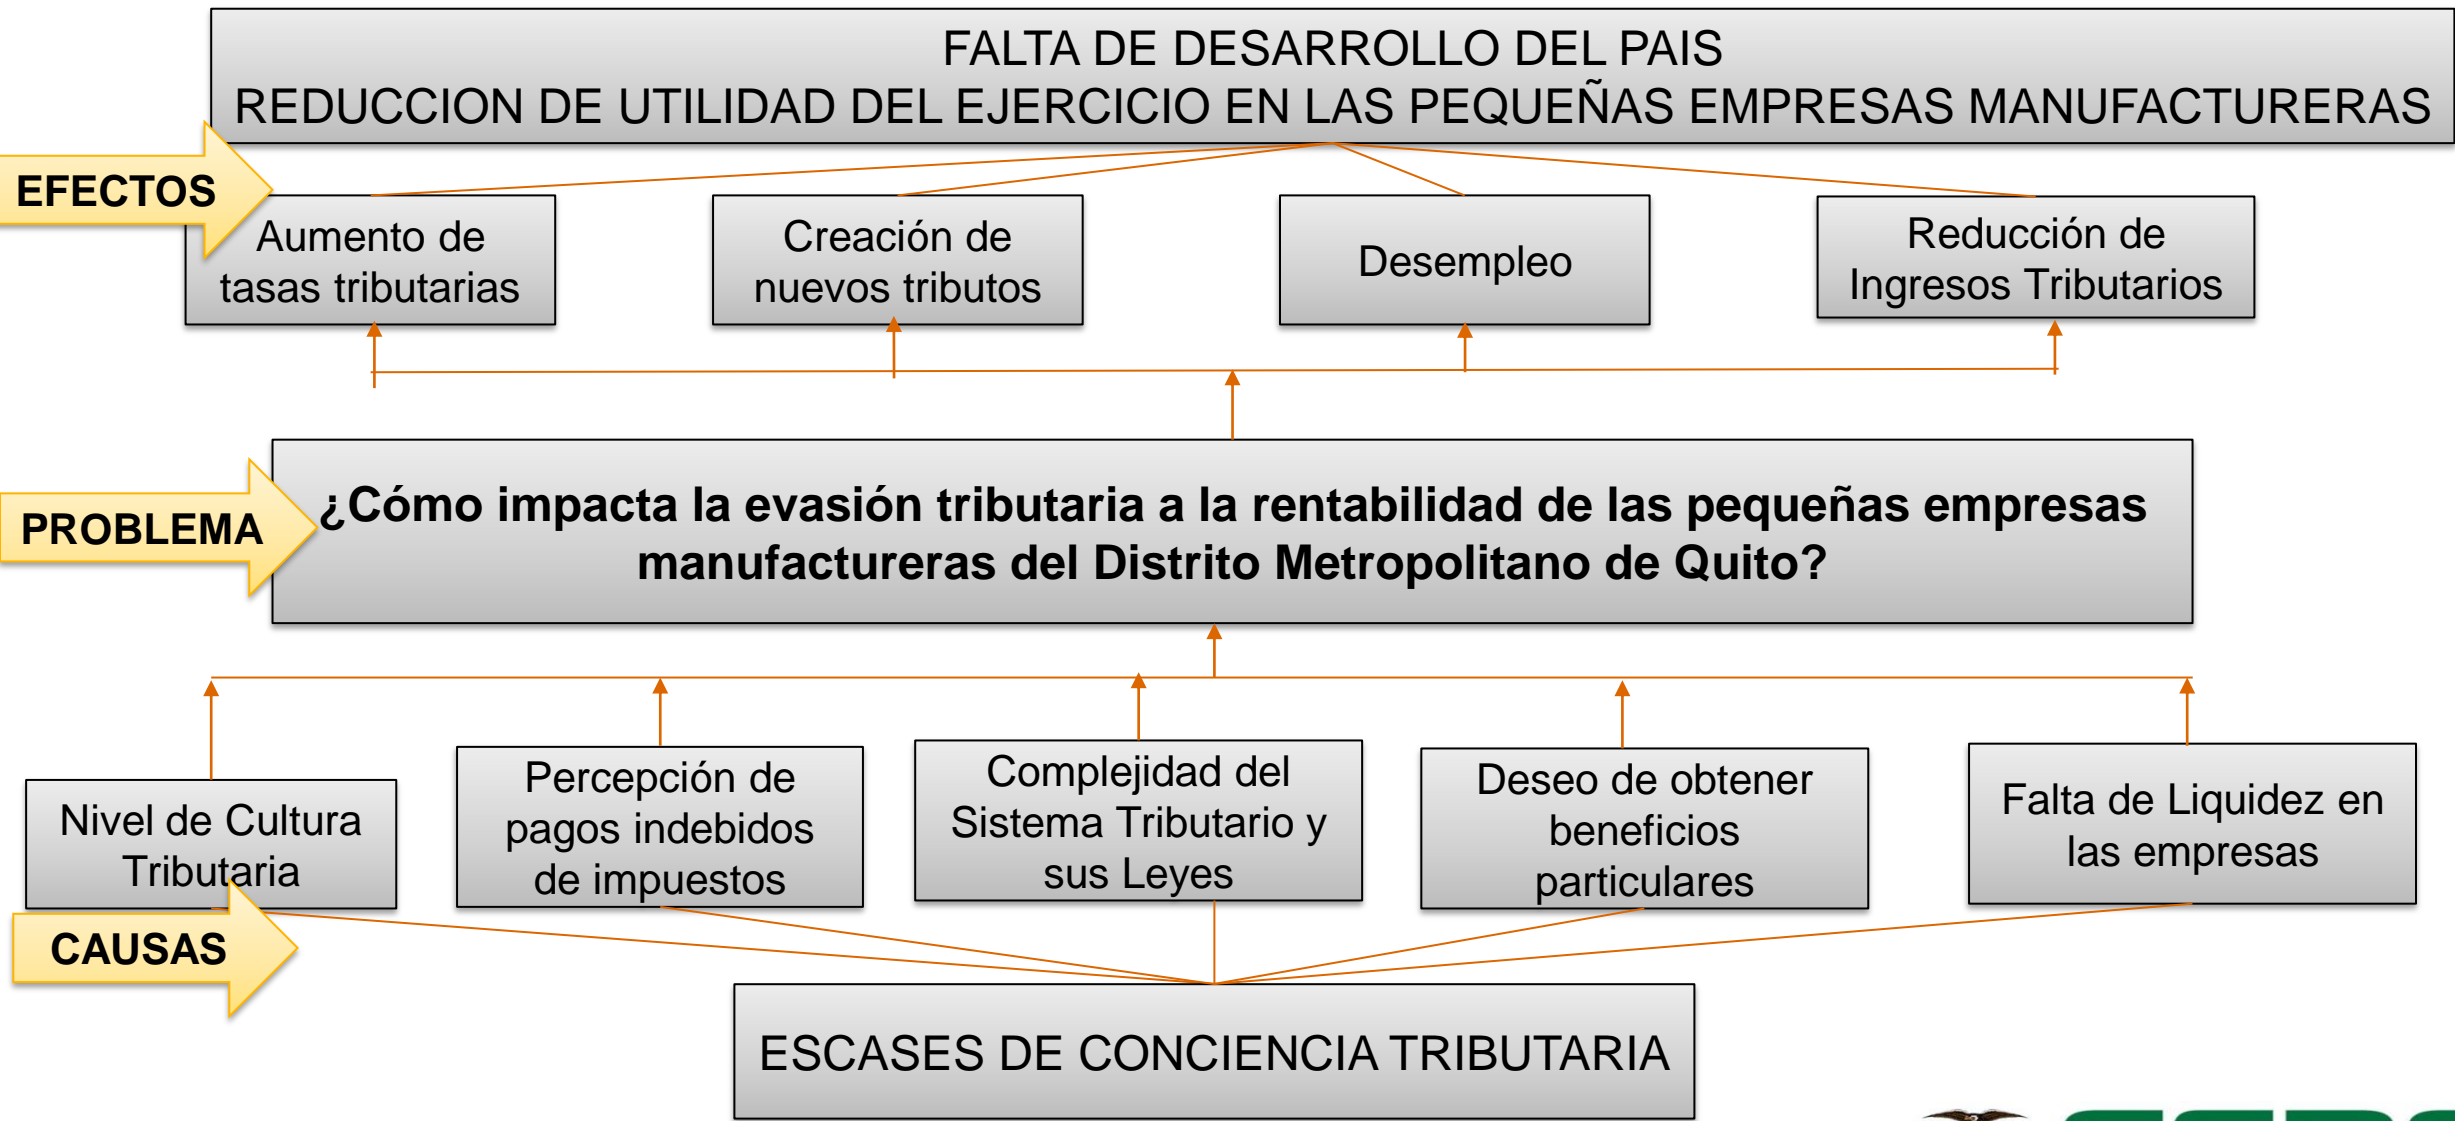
FALTA DE DESARROLLO DEL PAIS
REDUCCION DE UTILIDAD DEL EJERCICIO EN LAS PEQUEÑAS EMPRESAS MANUFACTURERAS

EFECTOS

Aumento de tasas tributarias

Creación de nuevos tributos

Desempleo

Reducción de Ingresos Tributarios

PROBLEMA

¿Cómo impacta la evasión tributaria a la rentabilidad de las pequeñas empresas manufactureras del Distrito Metropolitano de Quito?

Nivel de Cultura Tributaria

Percepción de pagos indebidos de impuestos

Complejidad del Sistema Tributario y sus Leyes

Deseo de obtener beneficios particulares

Falta de Liquidez en las empresas

CAUSAS

ESCASES DE CONCIENCIA TRIBUTARIA